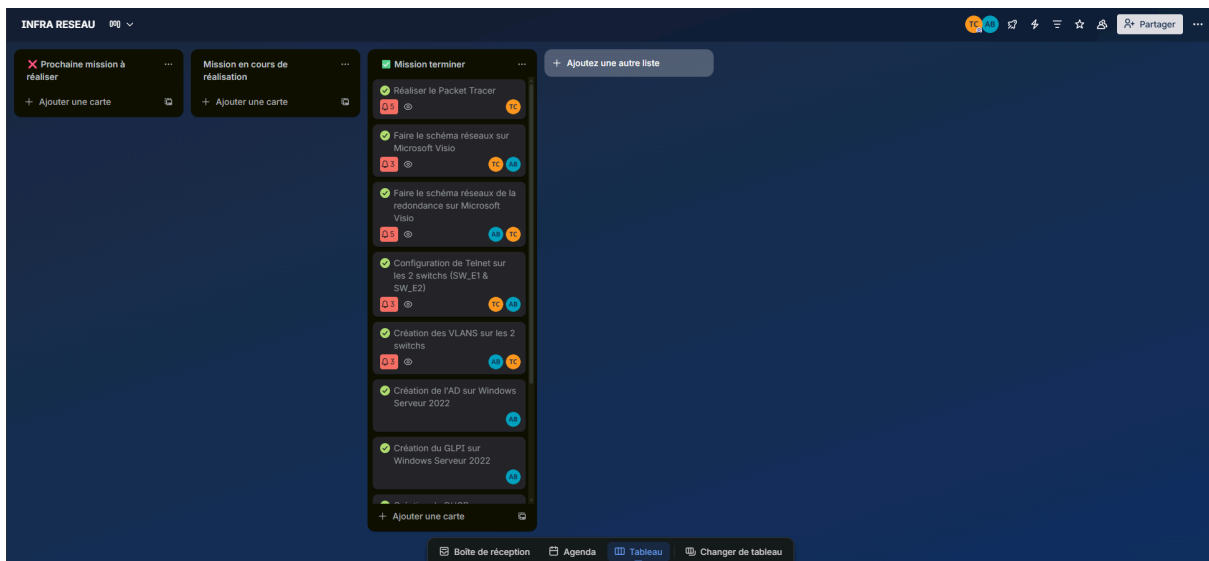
INFRA RESEAU

TC AB Partager ···

Prochaine mission à réaliser ···

+ Ajouter une carte

Mission en cours de réalisation ···

+ Ajouter une carte

Mission terminer ···

Réaliser le Packet Tracer
5
TC

Faire le schéma réseaux sur Microsoft Visio
3
TC AB

Faire le schéma réseaux de la redondance sur Microsoft Visio
5
AB TC

Configuration de Telnet sur les 2 switchs (SW_E1 & SW_E2)
3
TC AB

Création des VLANS sur les 2 switchs
3
AB TC

Création de l'AD sur Windows Serveur 2022
AB

Création du GLPI sur Windows Serveur 2022
AB

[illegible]

+ Ajouter une carte

+ Ajoutez une autre liste

Boîte de réception   Agenda   Tableau   Changer de tableau